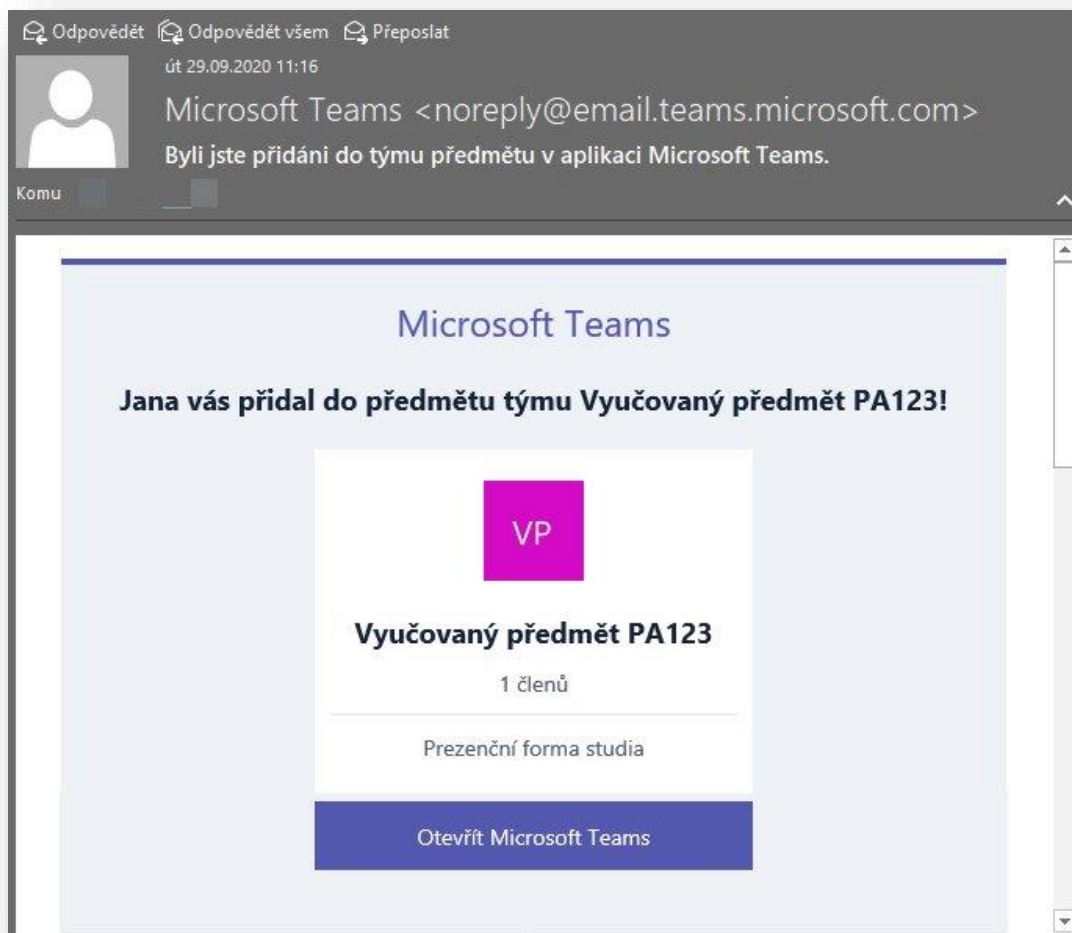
Odpovědět Odpovědět všem Přeposlat
út 29.09.2020 11:16
Microsoft Teams <noreply@email.teams.microsoft.com>
Byli jste přidáni do týmu předmětu v aplikaci Microsoft Teams.
Komu

Microsoft Teams

Jana vás přidal do předmětu týmu Vyučovaný předmět PA123!

VP

Vyučovaný předmět PA123

1 členů

Prezenční forma studia

Otevřít Microsoft Teams